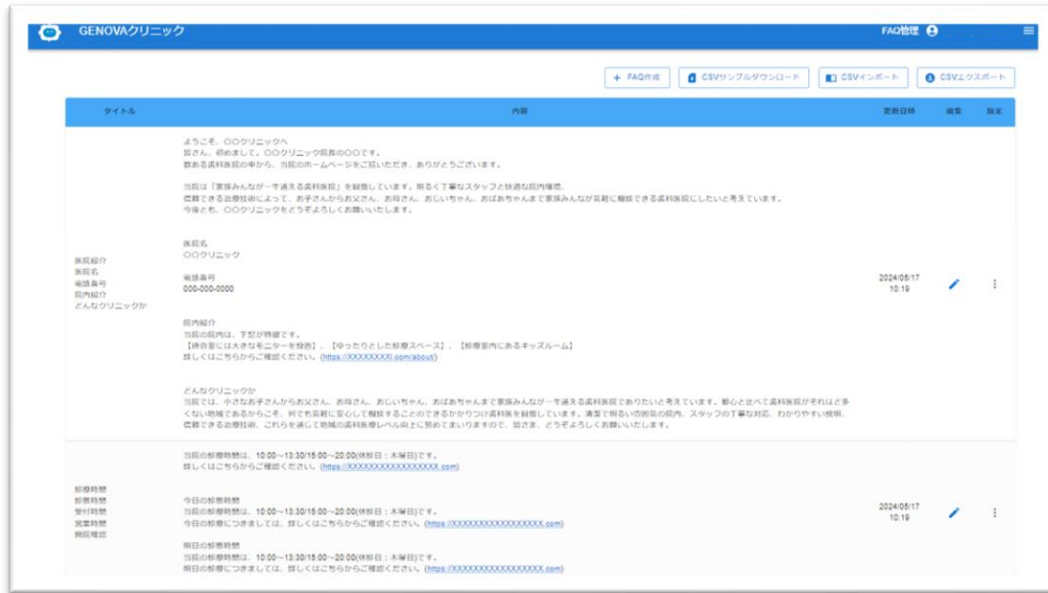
GENOVAクリニック

FAQ管理

+ FAQ作成

CSVサンプルダウンロード

CSVインポート

CSVエクスポート

| タイトル | 内容 | 更新日時 | 編集 | 設定 |
|---|---|---|---|---|
| 医院紹介 医院名 電話番号 院内紹介 どんなクリニックか | ようこそ、〇〇クリニックへ 皆さん、初めまして。〇〇クリニック院長の〇〇です。 数ある歯科医院の中から、当院のホームページをご覧いただき、ありがとうございます。 当院は「家族みんなが一生通える歯科医院」を目指しています。明るく丁寧なスタッフと快適な院内環境、信頼できる治療技術によって、お子さんからお父さん、お母さん、おじいちゃん、おばあちゃんまで家族みんなが気軽に相談できる歯科医院にしたいと考えています。 今後とも、〇〇クリニックをどうぞよろしくお願いいたします。 医院名 〇〇クリニック 電話番号 000-000-0000 院内紹介 当院の院内は、下記が特徴です。 【待合室には大きなモニターを設置】、【ゆったりとした診療スペース】、【診療室内にあるキッズルーム】 詳しくはこちらからご確認ください。(https://XXXXXXXX.com/about/) どんなクリニックか 当院では、小さなお子さんからお父さん、お母さん、おじいちゃん、おばあちゃんまで家族みんなが一生通える歯科医院でありたいと考えています。都心と比べて歯科医院がそれほど多くない地域であるからこそ、何でも気軽に安心して相談することのできるかかりつけ歯科医を目指しています。清潔で明るい雰囲気の院内、スタッフの丁寧な対応、わかりやすい説明、信頼できる治療技術、これらを通して地域の歯科医療レベル向上に努めてまいりますので、皆さま、どうぞよろしくお願いいたします。 | 2024/05/17 10:19 | | |
| 診療時間 診察時間 受付時間 営業時間 開院時間 | 当院の診療時間は、10:00～13:30/15:00～20:00(休診日：木曜日)です。 詳しくはこちらからご確認ください。(https://XXXXXXXXXXXXXXXXX.com) 今日の診療時間 当院の診療時間は、10:00～13:30/15:00～20:00(休診日：木曜日)です。 今日の診療につきましては、詳しくはこちらからご確認ください。(https://XXXXXXXXXXXXXXXXX.com) 明日の診療時間 当院の診療時間は、10:00～13:30/15:00～20:00(休診日：木曜日)です。 明日の診療につきましては、詳しくはこちらからご確認ください。(https://XXXXXXXXXXXXXXXXX.com) | 2024/05/17 10:19 | | |